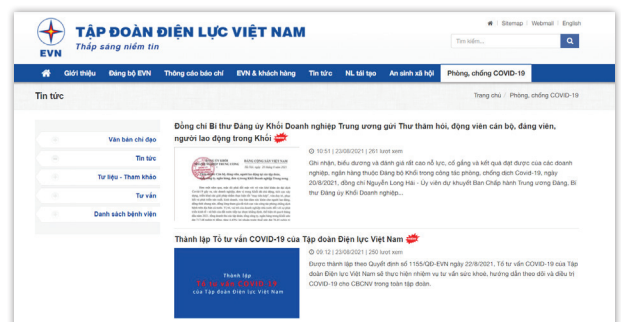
EVN

TẬP ĐOÀN ĐIỆN LỰC VIỆT NAM
Thắp sáng niềm tin

| Sitemap | Webmail | English

Tìm kiếm...

Giới thiệu | Đảng bộ EVN | Thông cáo báo chí | EVN & khách hàng | Tin tức | NL tái tạo | An sinh xã hội | Phòng, chống COVID-19

Tin tức

Trang chủ | Phòng, chống COVID-19

Văn bản chỉ đạo
Tin tức
Tư liệu - Tham khảo
Tư vấn
Danh sách bệnh viện

Đồng chí Bí thư Đảng ủy Khối Doanh nghiệp Trung ương gửi Thư thăm hỏi, động viên cán bộ, đảng viên, người lao động trong Khối NEW

10:51 | 23/08/2021 | 261 lượt xem

Ghi nhận, biểu dương và đánh giá rất cao nỗ lực, cố gắng và kết quả đạt được của các doanh nghiệp, ngân hàng thuộc Đảng bộ Khối trong công tác phòng, chống dịch Covid-19, ngày 20/8/2021, đồng chí Nguyễn Long Hải - Ủy viên dự khuyết Ban Chấp hành Trung ương Đảng, Bí thư Đảng ủy Khối Doanh nghiệp...

Thành lập Tổ tư vấn COVID-19 của Tập đoàn Điện lực Việt Nam NEW

09:12 | 23/08/2021 | 250 lượt xem

Được thành lập theo Quyết định số 1155/QĐ-EVN ngày 22/8/2021, Tổ tư vấn COVID-19 của Tập đoàn Điện lực Việt Nam sẽ thực hiện nhiệm vụ tư vấn sức khoẻ, hướng dẫn theo dõi và điều trị COVID-19 cho CBCNV trong toàn tập đoàn.

Thành lập
Tổ tư vấn COVID-19
của Tập đoàn Điện lực Việt Nam